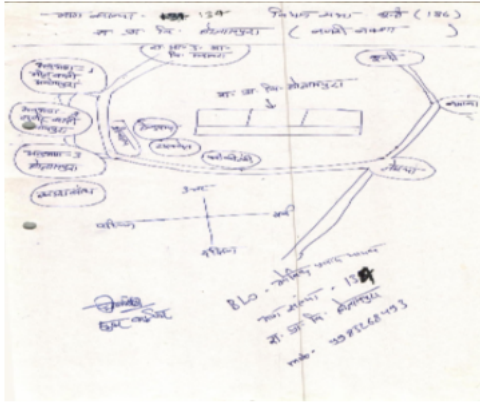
- भाग संख्या - 159 विधान सभा - बस्ती (186)
प्रा. पा. वि. सोनापुरा ( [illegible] )

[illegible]
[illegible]
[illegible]
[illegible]
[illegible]
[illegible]
प्रा. पा. वि. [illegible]
प्रा. पा. वि. सोनापुरा
बस्ती
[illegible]
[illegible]
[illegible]
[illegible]
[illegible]
उत्तर
पश्चिम
पूर्व
दक्षिण

BLO - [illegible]
भाग संख्या - 159
प्रा. पा. वि. सोनापुरा
मो. - 9936260493

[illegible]
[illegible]